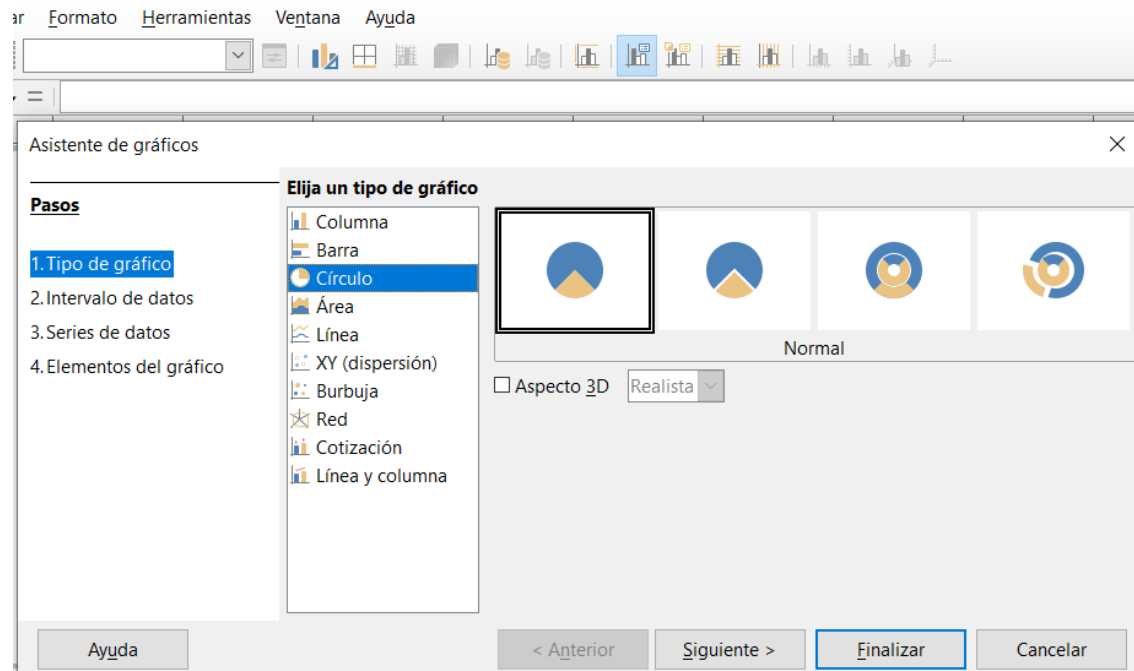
ar Formato Herramientas Ventana Ayuda

=

Asistente de gráficos

Pasos

1.Tipo de gráfico
2.Intervalo de datos
3.Series de datos
4.Elementos del gráfico

Elija un tipo de gráfico

Columna
Barra
Círculo
Área
Línea
XY (dispersión)
Burbuja
Red
Cotización
Línea y columna

Normal

Aspecto 3D
Realista

Ayuda
< Anterior
Siguiente >
Finalizar
Cancelar